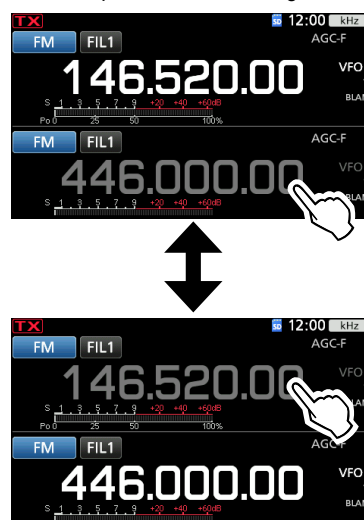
TX
SD 12:00 kHz
FM FIL1 AGC-F
146.520.00 VFO
S 1 3 5 7 9 +20 +40 +60dB
Po 0 25 50 100%
BLAN
FM FIL1 AGC-F
446.000.00 VFO
S 1 3 5 7 9 +20 +40 +60dB
BLAN

TX
SD 12:00 kHz
FM FIL1 AGC-F
146.520.00 VFO
S 1 3 5 7 9 +20 +40 +60dB
Po 0 25 50 100%
BLAN
FM FIL1 AGC-F
446.000.00 VFO
S 1 3 5 7 9 +20 +40 +60dB